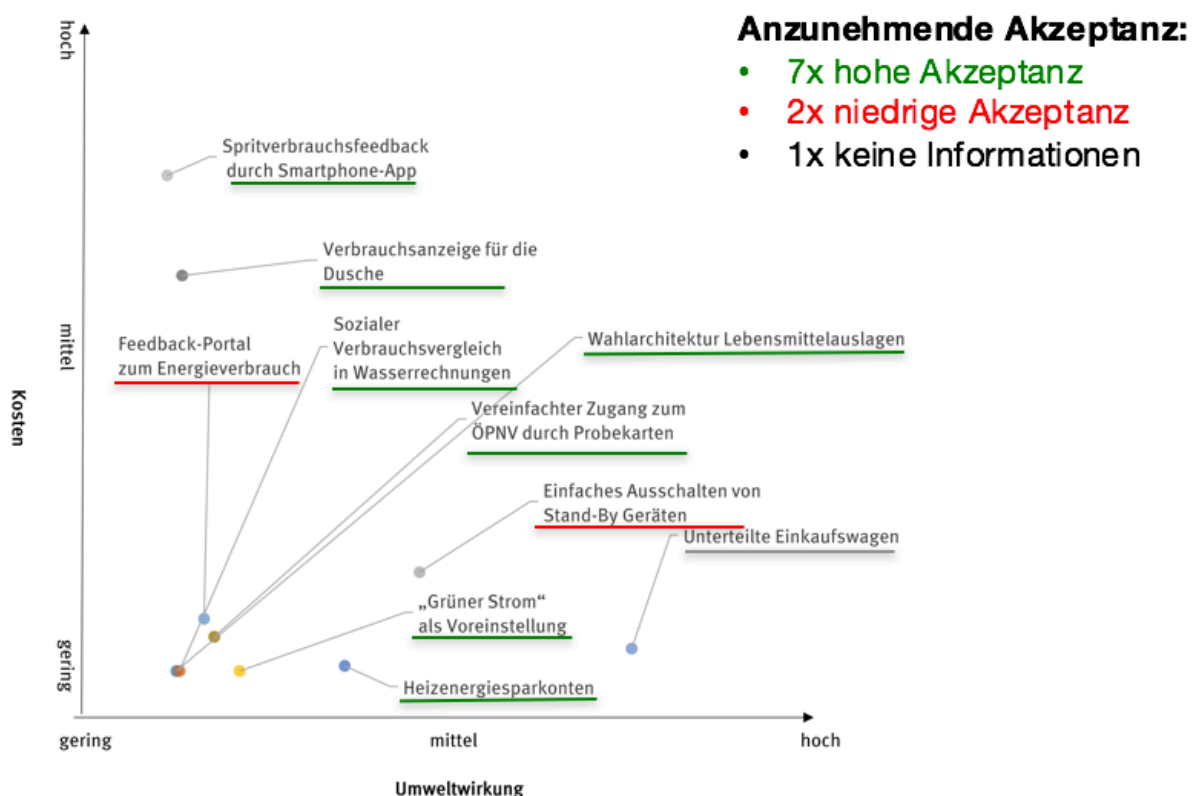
Anzunehmende Akzeptanz:
• 7x hohe Akzeptanz
• 2x niedrige Akzeptanz
• 1x keine Informationen

hoch
mittel
gering
Kosten

Spritverbrauchsfeedback durch Smartphone-App

Verbrauchsanzeige für die Dusche

Feedback-Portal zum Energieverbrauch

Sozialer Verbrauchsvergleich in Wasserrechnungen

Wahlarchitektur Lebensmittelauslagen

Vereinfachter Zugang zum ÖPNV durch Probekarten

Einfaches Ausschalten von Stand-By Geräten

Unterteilte Einkaufswagen

„Grüner Strom“ als Voreinstellung

Heizenergiesparkonten

gering
mittel
hoch
Umweltwirkung